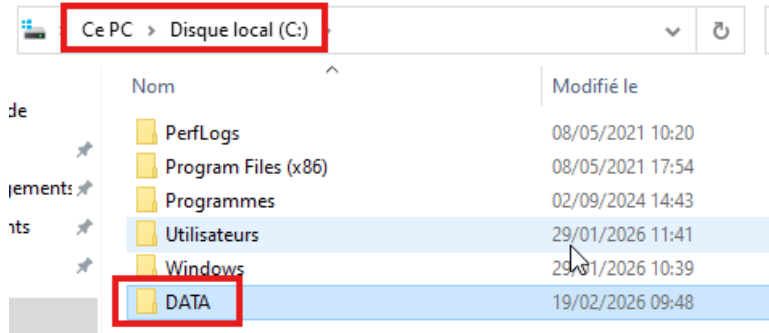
Ce PC › Disque local (C:)

de
gements
nts

| Nom | Modifié le |
|---|---|
| PerfLogs | 08/05/2021 10:20 |
| Program Files (x86) | 08/05/2021 17:54 |
| Programmes | 02/09/2024 14:43 |
| Utilisateurs | 29/01/2026 11:41 |
| Windows | 29/01/2026 10:39 |
| DATA | 19/02/2026 09:48 |